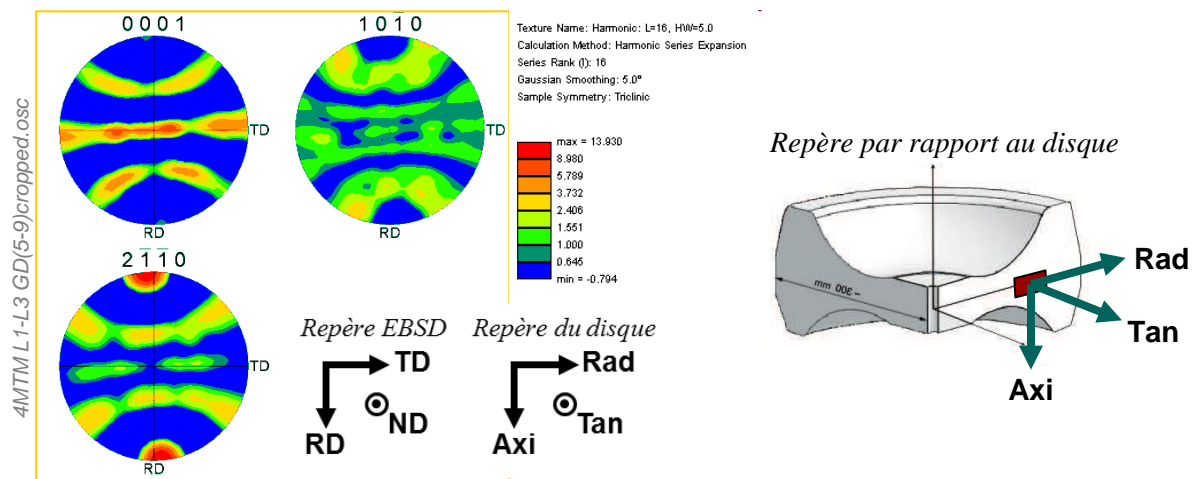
4MTM L1-L3 GD(5-9)cropped.osc

0001

TD

RD

$10\bar{1}0$

TD

RD

$2\bar{1}\bar{1}0$

TD

RD

Texture Name: Harmonic: L=16, HW=5.0
Calculation Method: Harmonic Series Expansion
Series Rank (l): 16
Gaussian Smoothing: 5.0°
Sample Symmetry: Triclinic

max = 13.930
8.980
5.789
3.732
2.406
1.551
1.000
0.645
min = -0.794

Repère EBSD

TD

RD

ND

Repère du disque

Rad

Axi

Tan

Repère par rapport au disque

~ 300 mm

Rad

Tan

Axi